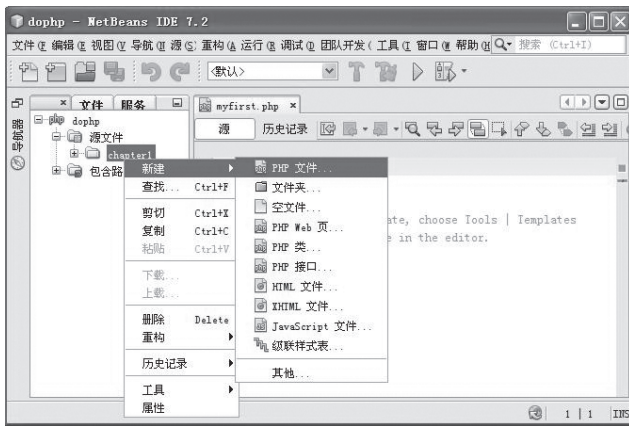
dophp - NetBeans IDE 7.2

文件(F) 编辑(E) 视图(V) 导航(N) 源(S) 重构(A) 运行(R) 调试(D) 团队开发(R) 工具(T) 窗口(W) 帮助(H) 搜索 (Ctrl+I)

<默认>

导航器

文件 服务

dophp
源文件
chapter1
包含路

myfirst.php

源 历史记录

新建
查找... Ctrl+F
剪切 Ctrl+X
复制 Ctrl+C
粘贴 Ctrl+V
下载...
上载...
删除 Delete
重构
历史记录
工具
属性

PHP 文件...
文件夹...
空文件...
PHP Web 页...
PHP 类...
PHP 接口...
HTML 文件...
XHTML 文件...
JavaScript 文件...
级联样式表...
其他...

ate, choose Tools | Templates
e in the editor.

1 | 1 INS